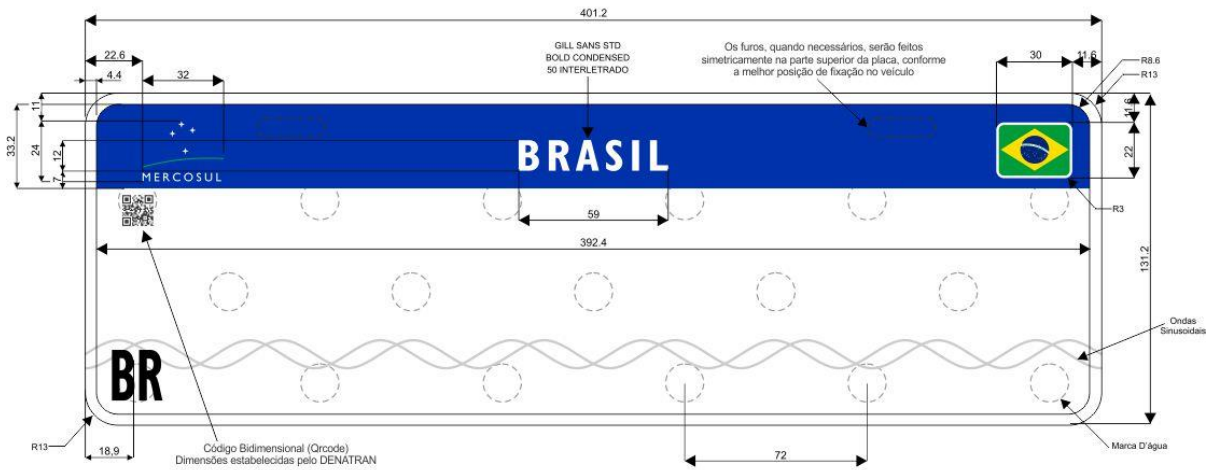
401.2

22.6

4.4

32

GILL SANS STD
BOLD CONDENSED
50 INTERLETRADO

Os furos, quando necessários, serão feitos simetricamente na parte superior da placa, conforme a melhor posição de fixação no veículo

30

11.6

R8.6

R13

11

33.2

24

12

7

11.6

22

BRASIL

MERCOSUL

59

R3

392.4

131.2

Ondas Sinusoidais

BR

R13

18.9

Código Bidimensional (Qrcode)
Dimensões estabelecidas pelo DENATRAN

72

Marca D'água